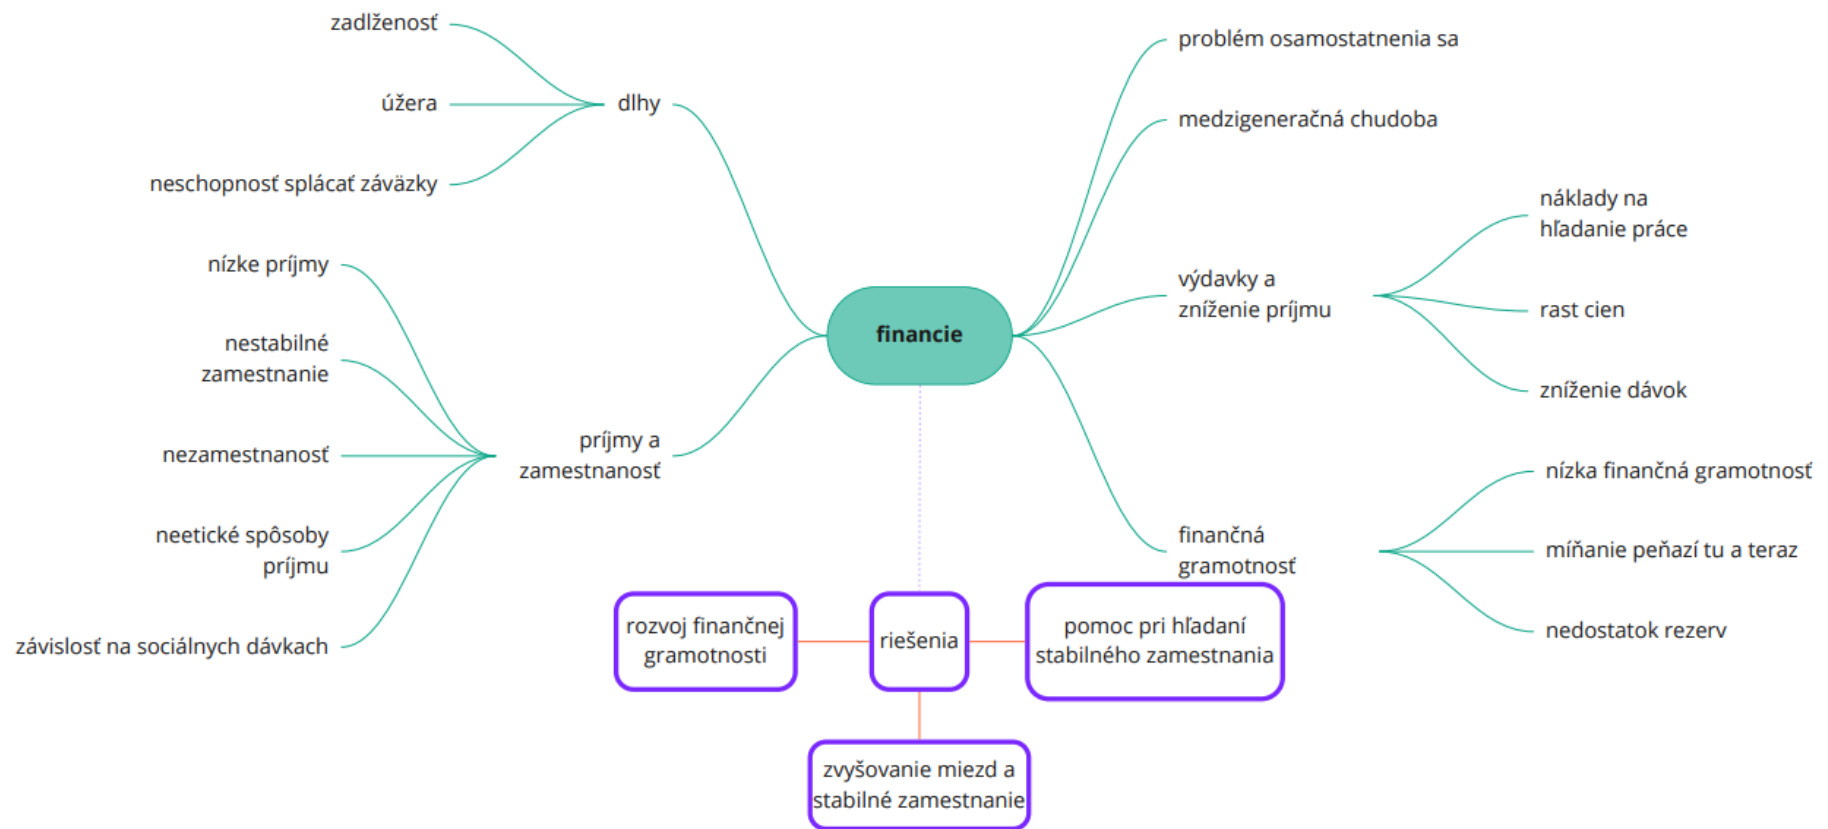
financie

dlhy
zadlženosť
úžera
neschopnosť splácať záväzky

príjmy a zamestnanosť
nízke príjmy
nestabilné zamestnanie
nezamestnanosť
neetické spôsoby príjmu
závislosť na sociálnych dávkach

problém osamostatnenia sa
medzigeneračná chudoba

výdavky a zníženie príjmu
náklady na hľadanie práce
rast cien
zníženie dávok

finančná gramotnosť
nízka finančná gramotnosť
míňanie peňazí tu a teraz
nedostatok rezerv

riešenia
rozvoj finančnej gramotnosti
pomoc pri hľadaní stabilného zamestnania
zvyšovanie miezd a stabilné zamestnanie